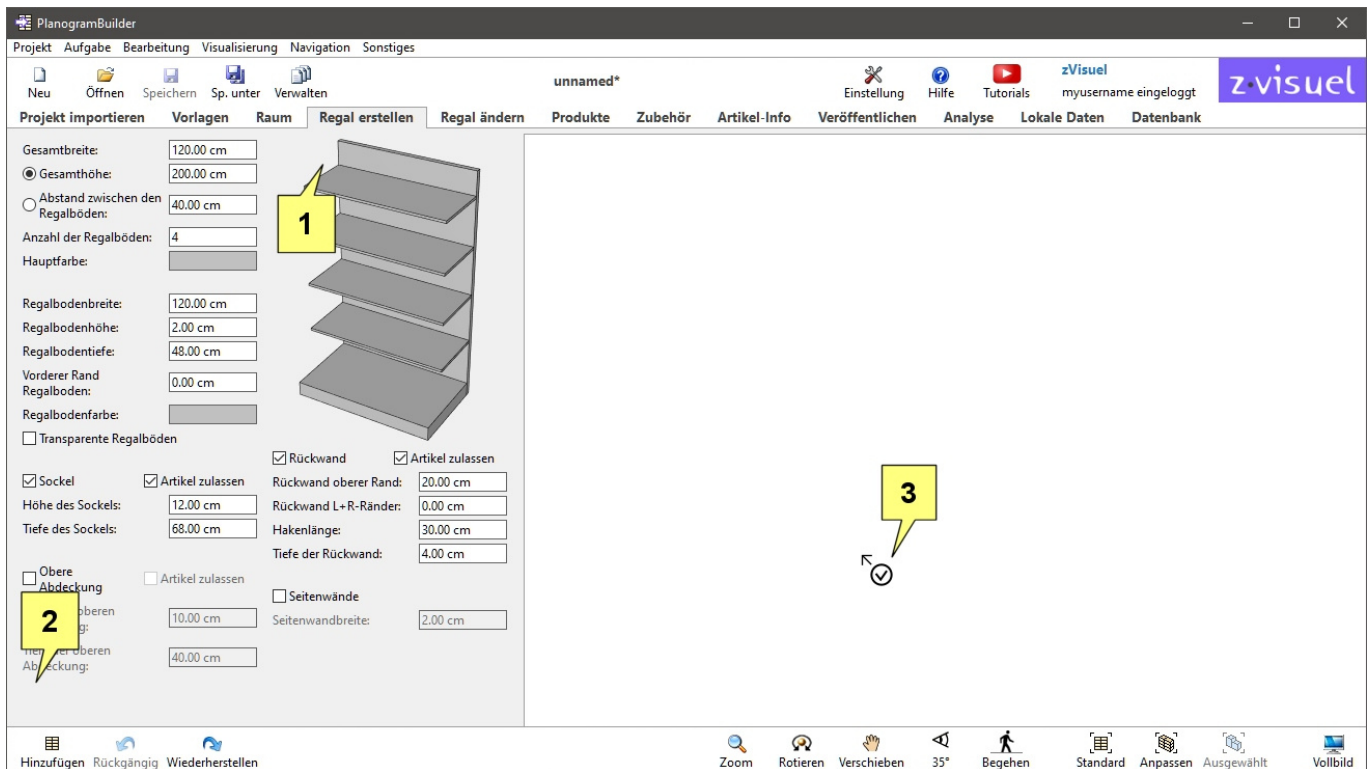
PlanogramBuilder

Projekt Aufgabe Bearbeitung Visualisierung Navigation Sonstiges

Neu Öffnen Speichern Sp. unter Verwalten

unnamed*

Einstellung Hilfe Tutorials

zVisuel
myusername eingeloggt

z·visuel

Projekt importieren Vorlagen Raum Regal erstellen Regal ändern Produkte Zubehör Artikel-Info Veröffentlichen Analyse Lokale Daten Datenbank

Gesamtbreite: 120.00 cm
Gesamthöhe: 200.00 cm
Abstand zwischen den Regalböden: 40.00 cm
Anzahl der Regalböden: 4
Hauptfarbe:

Regalbodenbreite: 120.00 cm
Regalbodenhöhe: 2.00 cm
Regalbodentiefe: 48.00 cm
Vorderer Rand Regalboden: 0.00 cm
Regalbodenfarbe:
Transparente Regalböden

1

Sockel
Artikel zulassen
Höhe des Sockels: 12.00 cm
Tiefe des Sockels: 68.00 cm

Rückwand
Artikel zulassen
Rückwand oberer Rand: 20.00 cm
Rückwand L+R-Ränder: 0.00 cm
Hakenlänge: 30.00 cm
Tiefe der Rückwand: 4.00 cm

Obere Abdeckung
Artikel zulassen
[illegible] oberen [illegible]: 10.00 cm
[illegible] oberen Abdeckung: 40.00 cm

2

Seitenwände
Seitenwandbreite: 2.00 cm

3

Hinzufügen Rückgängig Wiederherstellen

Zoom Rotieren Verschieben 35° Begehen Standard Anpassen Ausgewählt Vollbild